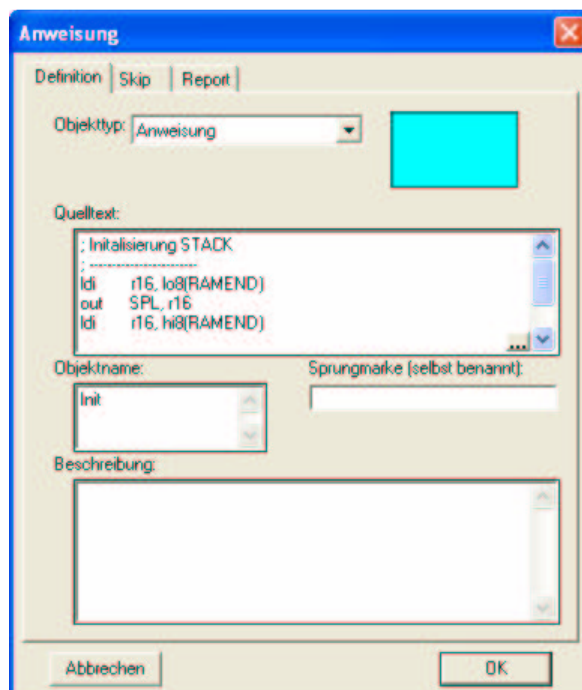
Anweisung

Definition | Skip | Report

Objekttyp: Anweisung

Quelltext:

; Initalisierung STACK
; ------------------------
ldi r16, lo8(RAMEND)
out SPL, r16
ldi r16, hi8(RAMEND)

...

Objektname:

Init

Sprungmarke (selbst benannt):

Beschreibung:

Abbrechen

OK